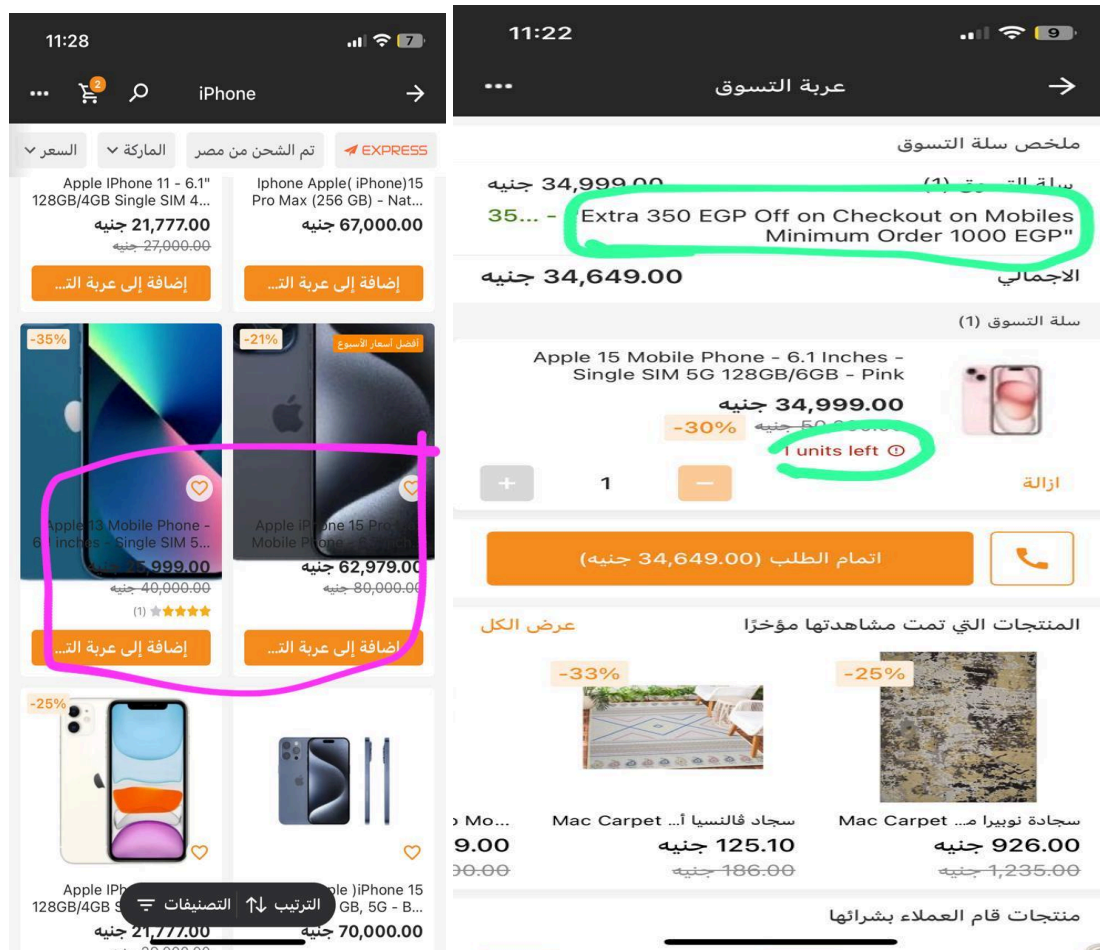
11:28

2 iPhone

EXPRESS تم الشحن من مصر الماركة السعر

Iphone Apple( iPhone)15 Pro Max (256 GB) - Nat...
67,000.00 جنيه
إضافة إلى عربة الت...

Apple IPhone 11 - 6.1" 128GB/4GB Single SIM 4...
21,777.00 جنيه
27,000.00 جنيه
إضافة إلى عربة الت...

-21% أفضل أسعار الأسبوع
Apple iPhone 15 Pro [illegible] Mobile Phone - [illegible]
62,979.00 جنيه
80,000.00 جنيه
إضافة إلى عربة الت...

-35%
Apple 13 Mobile Phone - 6.1 inches - Single SIM 5...
25,999.00 جنيه
40,000.00 جنيه
(1)
إضافة إلى عربة الت...

-25%

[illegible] )iPhone 15 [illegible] GB, 5G - B...
70,000.00 جنيه

Apple IPh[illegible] 128GB/4GB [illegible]
21,777.00 جنيه

الترتيب التصنيفات

11:22
9
عربة التسوق

ملخص سلة التسوق
34,999.00 جنيه سلة التسوق (1)
35... - "Extra 350 EGP Off on Checkout on Mobiles Minimum Order 1000 EGP"
34,649.00 جنيه الاجمالي

سلة التسوق (1)
Apple 15 Mobile Phone - 6.1 Inches - Single SIM 5G 128GB/6GB - Pink
34,999.00 جنيه
-30% 50,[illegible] جنيه
1 units left
+ 1 − ازالة

اتمام الطلب (34,649.00 جنيه)

المنتجات التي تمت مشاهدتها مؤخرًا عرض الكل
-25%
سجادة نوبيرا ص... Mac Carpet
926.00 جنيه
1,235.00 جنيه
-33%
سجاد ڤالنسيا أ... Mac Carpet
125.10 جنيه
186.00 جنيه
Mo...
9.00
00.00

منتجات قام العملاء بشرائها